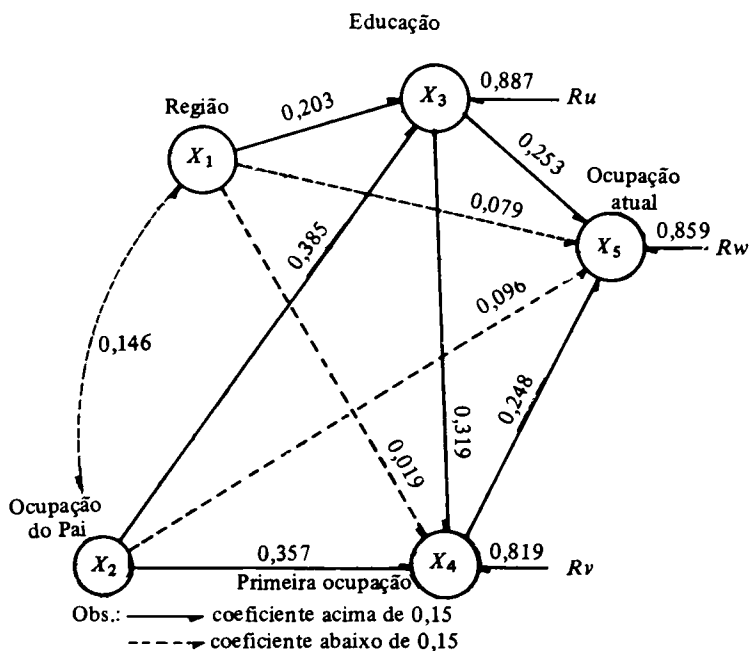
Educação

Região
$X_1$
0,203
$X_3$
0,887
$Ru$
0,253
Ocupação atual
0,079
$X_5$
0,859
$Rw$
0,385
0,096
0,146
0,248
0,319
0,019
Ocupação do Pai
$X_2$
0,357
$X_4$
0,819
$Rv$
Primeira ocupação
Obs.: coeficiente acima de 0,15
coeficiente abaixo de 0,15